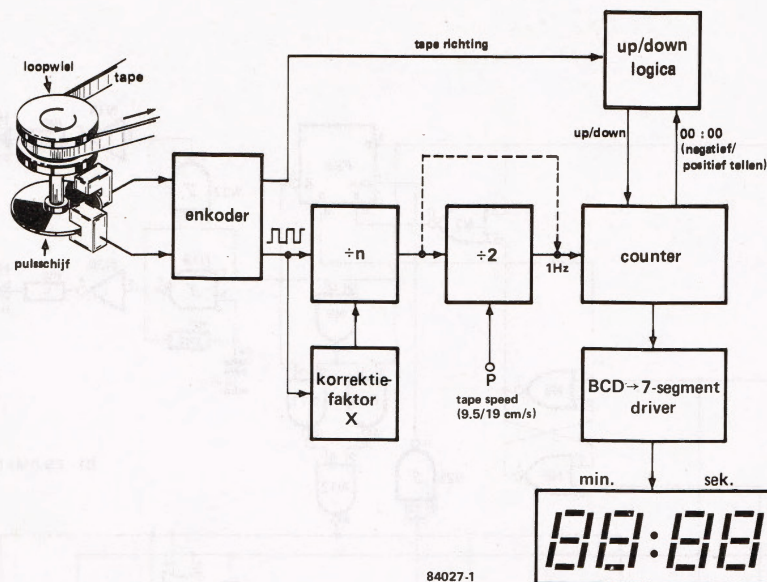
loopwiel

tape

pulsschijf

tape richting

up/down logica

up/down

00 : 00 (negatief/ positief tellen)

enkoder

$\div n$

$\div 2$

1Hz

counter

korrektiefaktor X

P

tape speed (9.5/19 cm/s)

BCD→7-segment driver

min.

sek.

88:88

84027-1